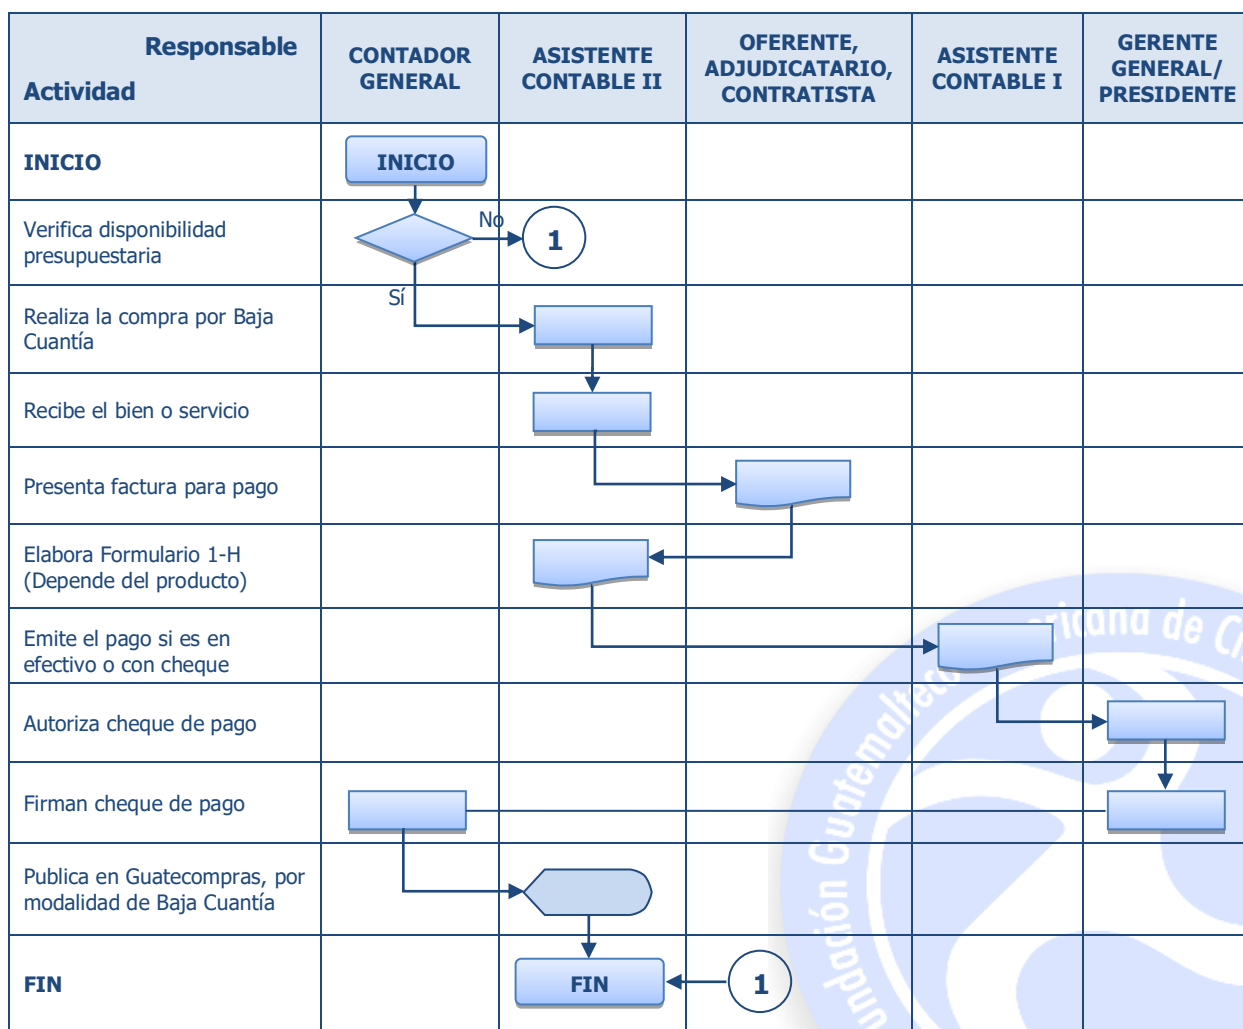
| Responsable Actividad | CONTADOR GENERAL | ASISTENTE CONTABLE II | OFERENTE, ADJUDICATARIO, CONTRATISTA | ASISTENTE CONTABLE I | GERENTE GENERAL/ PRESIDENTE |
|---|---|---|---|---|---|
| INICIO | INICIO | | | | |
| Verifica disponibilidad presupuestaria | No 1 | | | | |
| Realiza la compra por Baja Cuantía | Sí | | | | |
| Recibe el bien o servicio | | | | | |
| Presenta factura para pago | | | | | |
| Elabora Formulario 1-H (Depende del producto) | | | | | |
| Emite el pago si es en efectivo o con cheque | | | | | |
| Autoriza cheque de pago | | | | | |
| Firman cheque de pago | | | | | |
| Publica en Guatecompras, por modalidad de Baja Cuantía | | | | | |
| FIN | | FIN 1 | | | |

Fundación Guatemalteca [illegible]ricana de C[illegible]